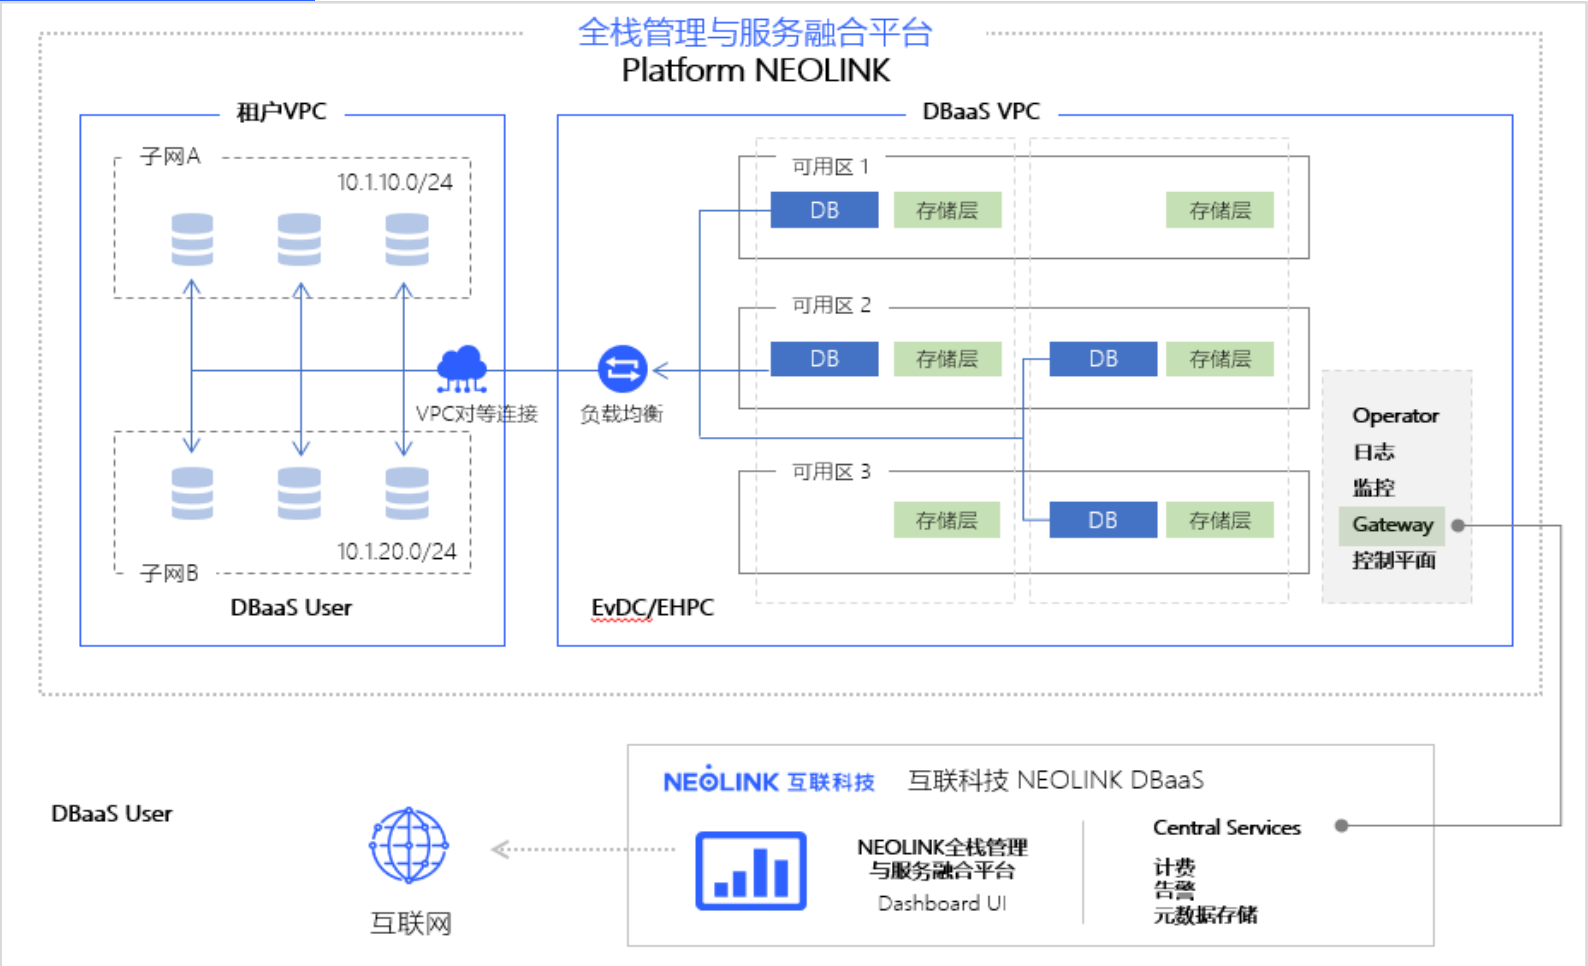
全栈管理与服务融合平台
Platform NEOLINK

租户VPC

子网A
10.1.10.0/24

子网B
10.1.20.0/24

DBaaS User

VPC对等连接

负载均衡

DBaaS VPC

可用区 1
DB
存储层
存储层

可用区 2
DB
存储层
DB
存储层

可用区 3
存储层
DB
存储层

EvDC/EHPC

Operator
日志
监控
Gateway
控制平面

DBaaS User

互联网

NEOLINK 互联科技
互联科技 NEOLINK DBaaS

NEOLINK全栈管理与服务融合平台
Dashboard UI

Central Services
计费
告警
元数据存储